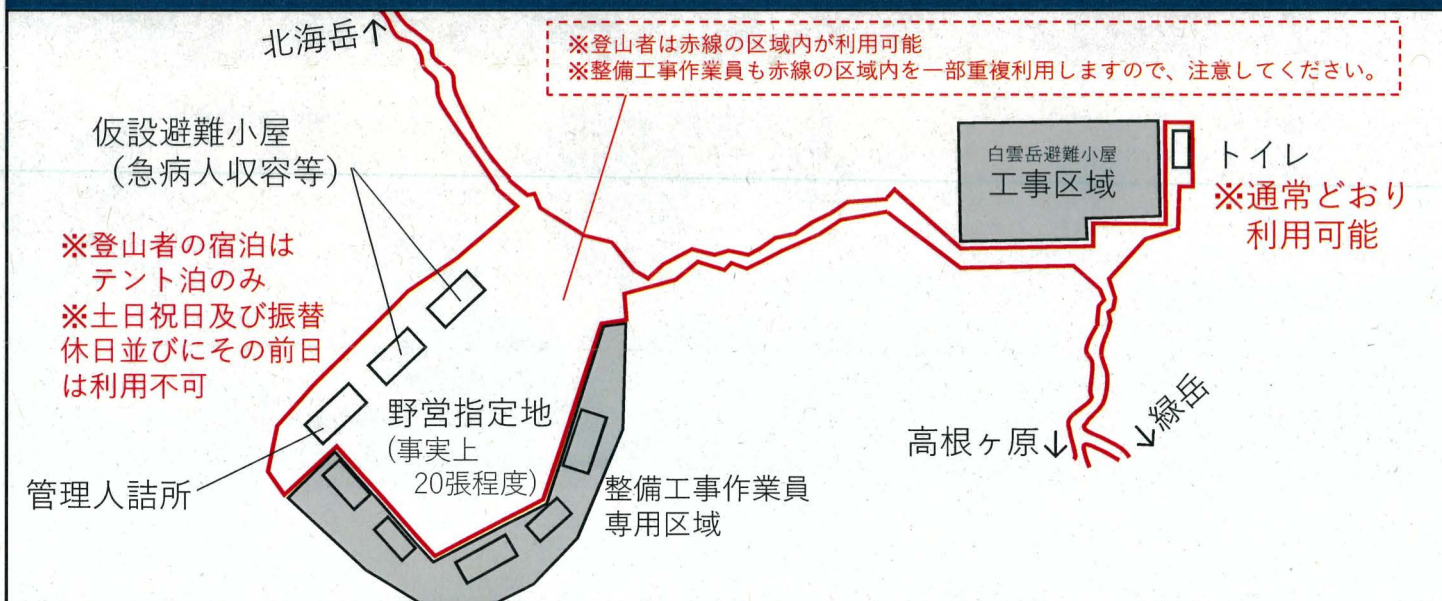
北海岳↑

※登山者は赤線の区域内が利用可能
※整備工事作業員も赤線の区域内を一部重複利用しますので、注意してください。

仮設避難小屋
（急病人収容等）

白雲岳避難小屋
工事区域

トイレ
※通常どおり
利用可能

※登山者の宿泊は
テント泊のみ
※土日祝日及び振替
休日並びにその前日
は利用不可

野営指定地
（事実上
20張程度）

管理人詰所

整備工事作業員
専用区域

高根ヶ原↓

↓緑岳